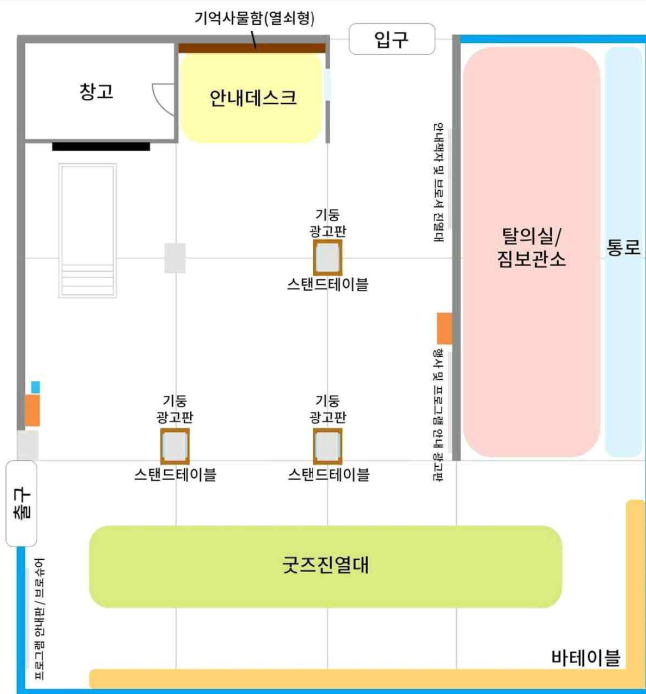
기억사물함(열쇠형)

입구

창고

안내데스크

안내책자 및 브로셔 진열대

탈의실/
짐보관소

통로

기둥
광고판

스탠드테이블

행사 및 프로그램 안내 광고판

기둥
광고판

스탠드테이블

기둥
광고판

스탠드테이블

출구

굿즈진열대

프로그램 안내판 / 브로셔

바테이블